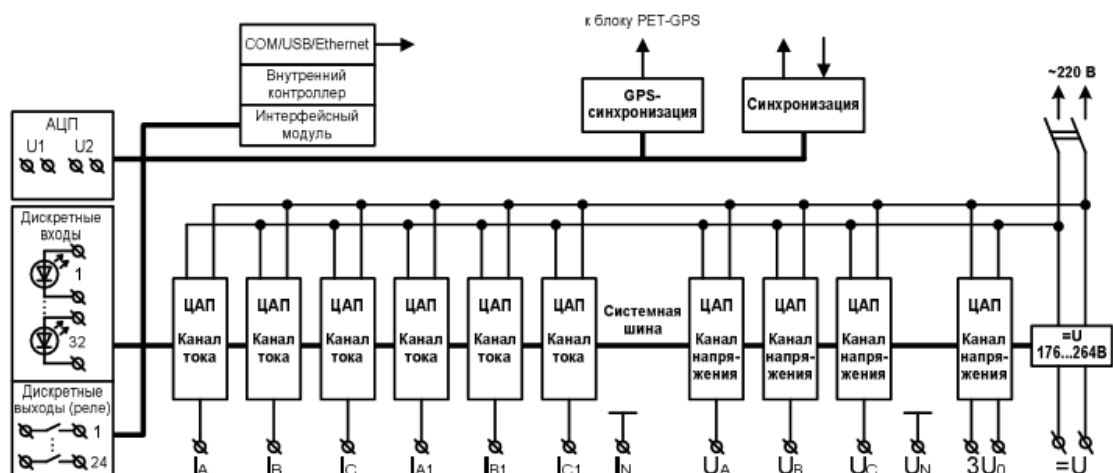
COM/USB/Ethernet

Внутренний контроллер

Интерфейсный модуль

к блоку PET-GPS

GPS-синхронизация

Синхронизация

~220 В

АЦП
U1 U2

Дискретные входы
1
32

Дискретные выходы (реле)
1
24

ЦАП Канал тока

ЦАП Канал тока

ЦАП Канал тока

ЦАП Канал тока

ЦАП Канал тока

ЦАП Канал тока

Системная шина

ЦАП Канал напряжения

ЦАП Канал напряжения

ЦАП Канал напряжения

ЦАП Канал напряжения

=U 176...264В

$I_A$ $I_B$ $I_C$ $I_{A1}$ $I_{B1}$ $I_{C1}$ $I_N$ $U_A$ $U_B$ $U_C$ $U_N$ $3U_0$ =U